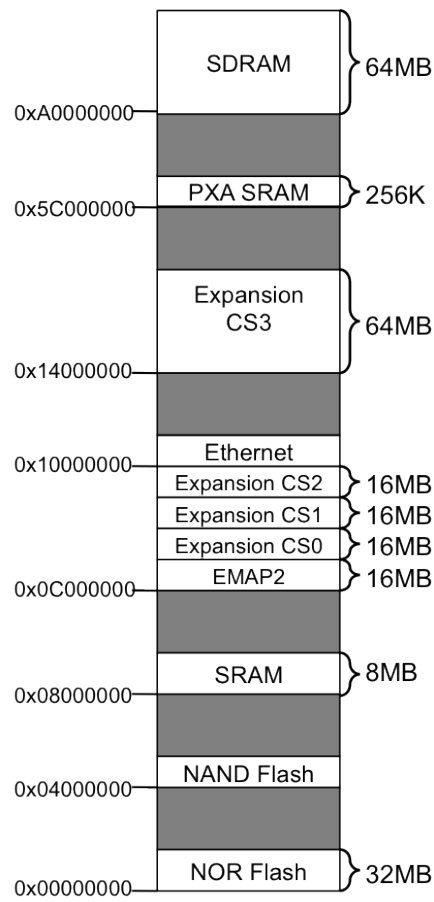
SDRAM
64MB
0xA0000000
PXA SRAM
256K
0x5C000000
Expansion CS3
64MB
0x14000000
Ethernet
0x10000000
Expansion CS2
16MB
Expansion CS1
16MB
Expansion CS0
16MB
EMAP2
16MB
0x0C000000
SRAM
8MB
0x08000000
NAND Flash
0x04000000
NOR Flash
32MB
0x00000000